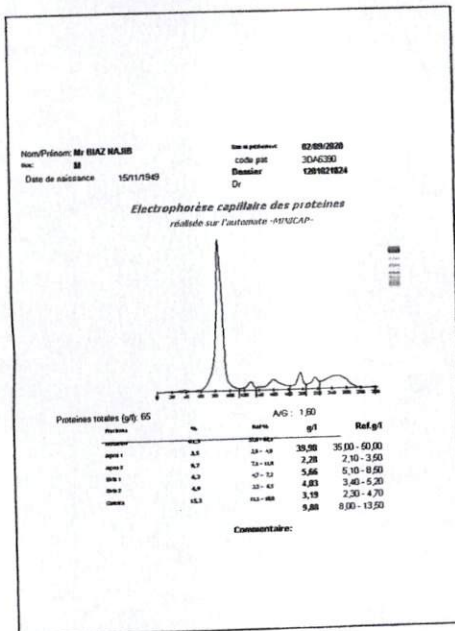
Nom/Prénom: Mr BIAZ NAJIB
Sexe: M
Date de naissance 15/11/1949

Date de prélèvement 02/09/2020
code pat 3DA6390
Dossier 1201021824
Dr

Electrophorèse capillaire des proteines
réalisée sur l'automate -MINICAP-

Proteines totales (g/l): 65
A/G : 1,60

| Fractions | % | Ref % | g/l | Ref.g/l |
|---|---|---|---|---|
| Albumine | 61,5 | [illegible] | 39,98 | 35,00 - 60,00 |
| Alpha 1 | 3,5 | 2,9 - 4,9 | 2,28 | 2,10 - 3,50 |
| Alpha 2 | 8,7 | 7,1 - 11,8 | 5,66 | 5,10 - 8,50 |
| Beta 1 | 6,3 | 4,7 - 7,2 | 4,83 | 3,40 - 5,20 |
| Beta 2 | 4,9 | 3,2 - 6,5 | 3,19 | 2,30 - 4,70 |
| Gamma | 15,3 | 11,1 - 18,8 | 9,88 | 8,00 - 13,50 |

Commentaire: